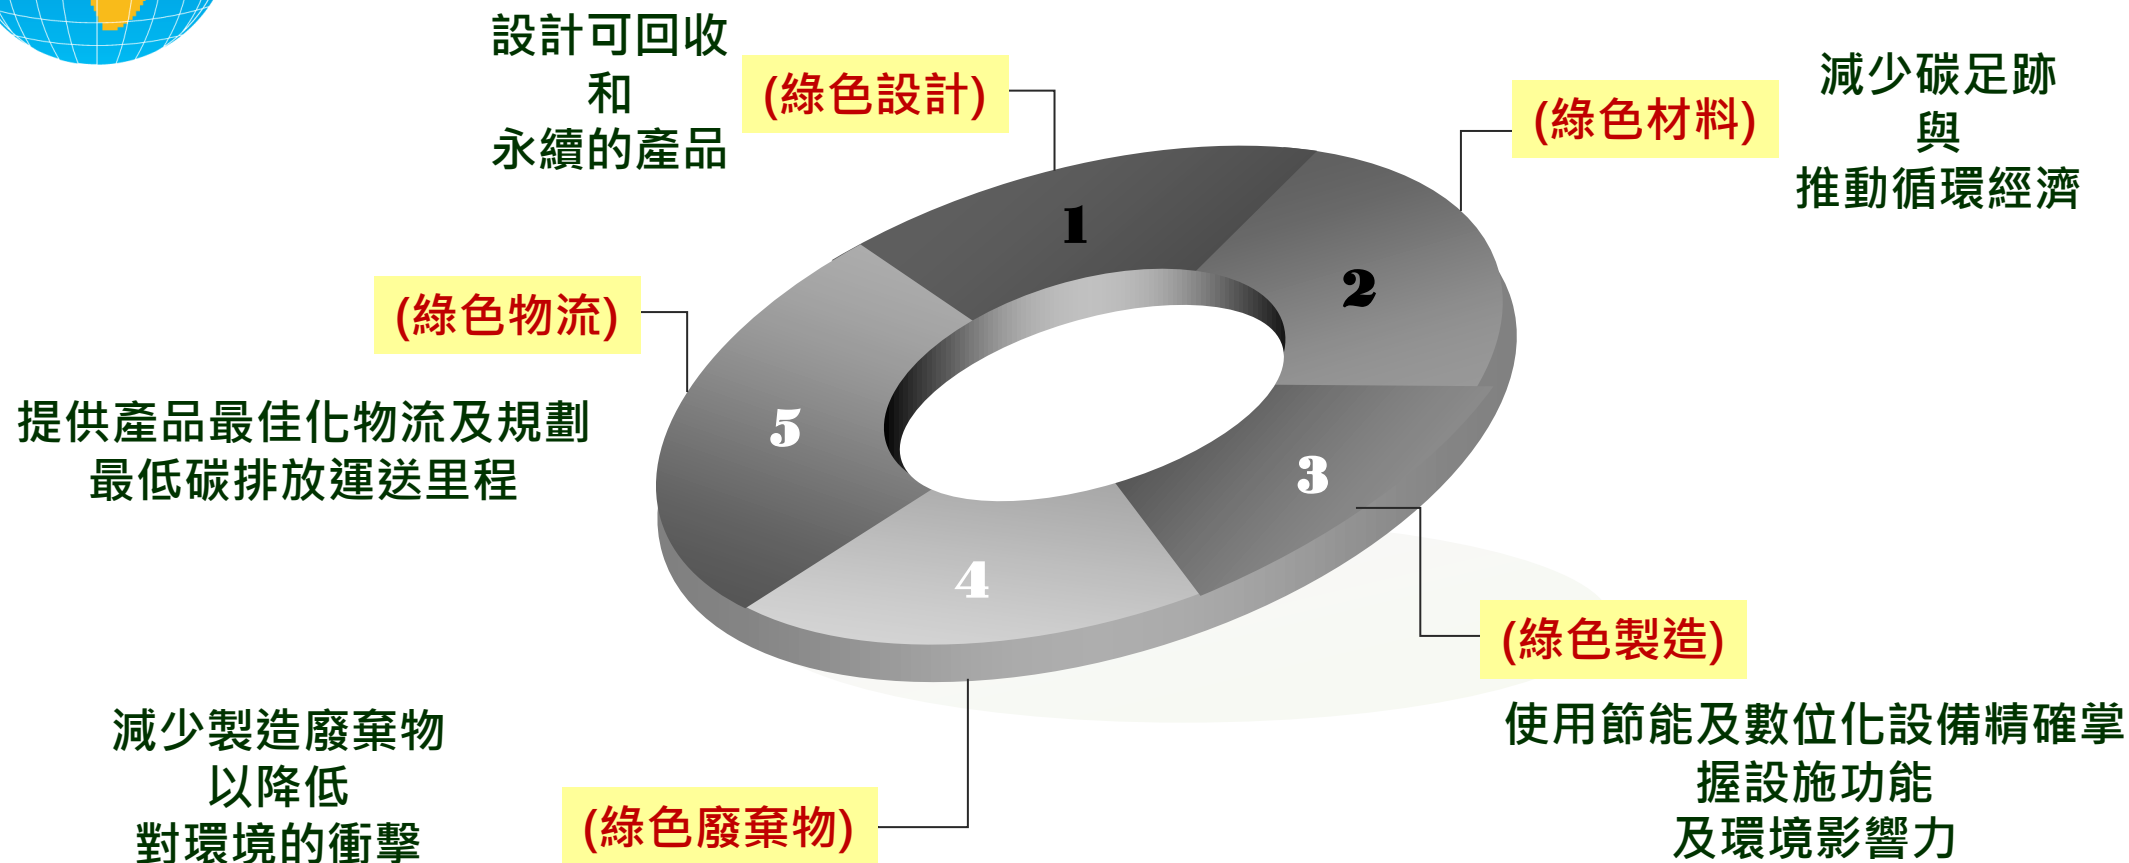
設計可回收
和
永續的產品

(綠色設計)

(綠色材料)

減少碳足跡
與
推動循環經濟

1

2

(綠色物流)

5

3

4

提供產品最佳化物流及規劃
最低碳排放運送里程

(綠色製造)

使用節能及數位化設備精確掌
握設施功能
及環境影響力

減少製造廢棄物
以降低
對環境的衝擊

(綠色廢棄物)